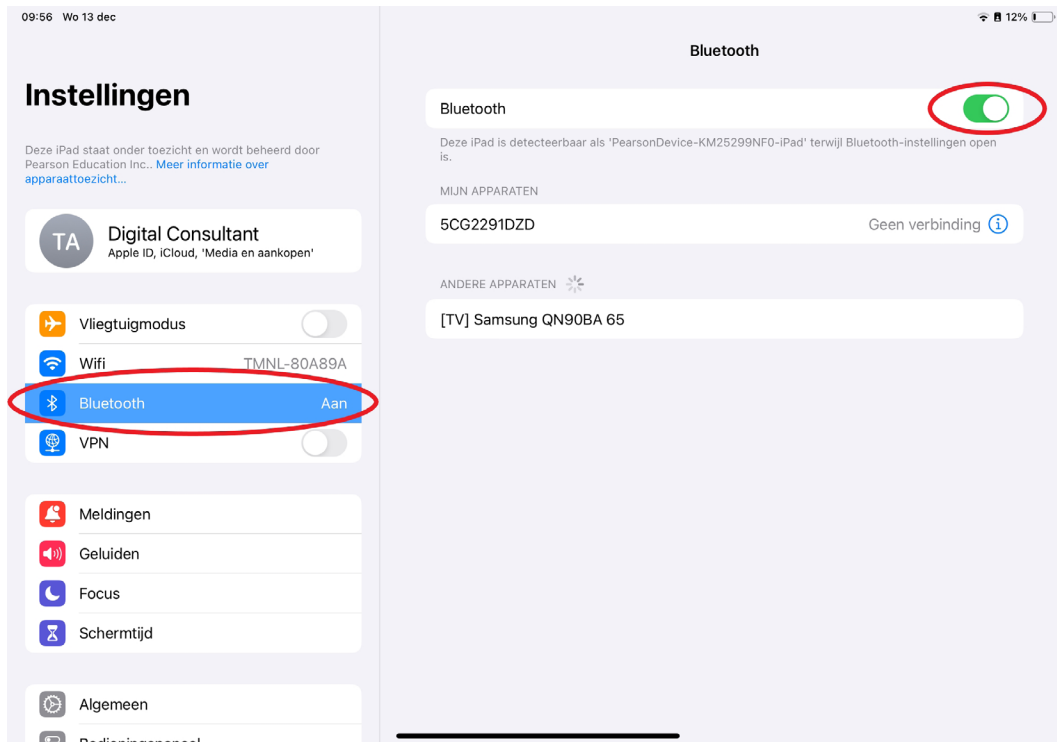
09:56 Wo 13 dec

12%

Instellingen

Deze iPad staat onder toezicht en wordt beheerd door Pearson Education Inc.. Meer informatie over apparaattoezicht...

TA

Digital Consultant
Apple ID, iCloud, 'Media en aankopen'

Vliegtuigmodus

Wifi TMNL-80A89A

Bluetooth Aan

VPN

Meldingen

Geluiden

Focus

Schermtijd

Algemeen

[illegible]

Bluetooth

Bluetooth

Deze iPad is detecteerbaar als 'PearsonDevice-KM25299NF0-iPad' terwijl Bluetooth-instellingen open is.

MIJN APPARATEN

5CG2291DZD Geen verbinding

ANDERE APPARATEN

[TV] Samsung QN90BA 65